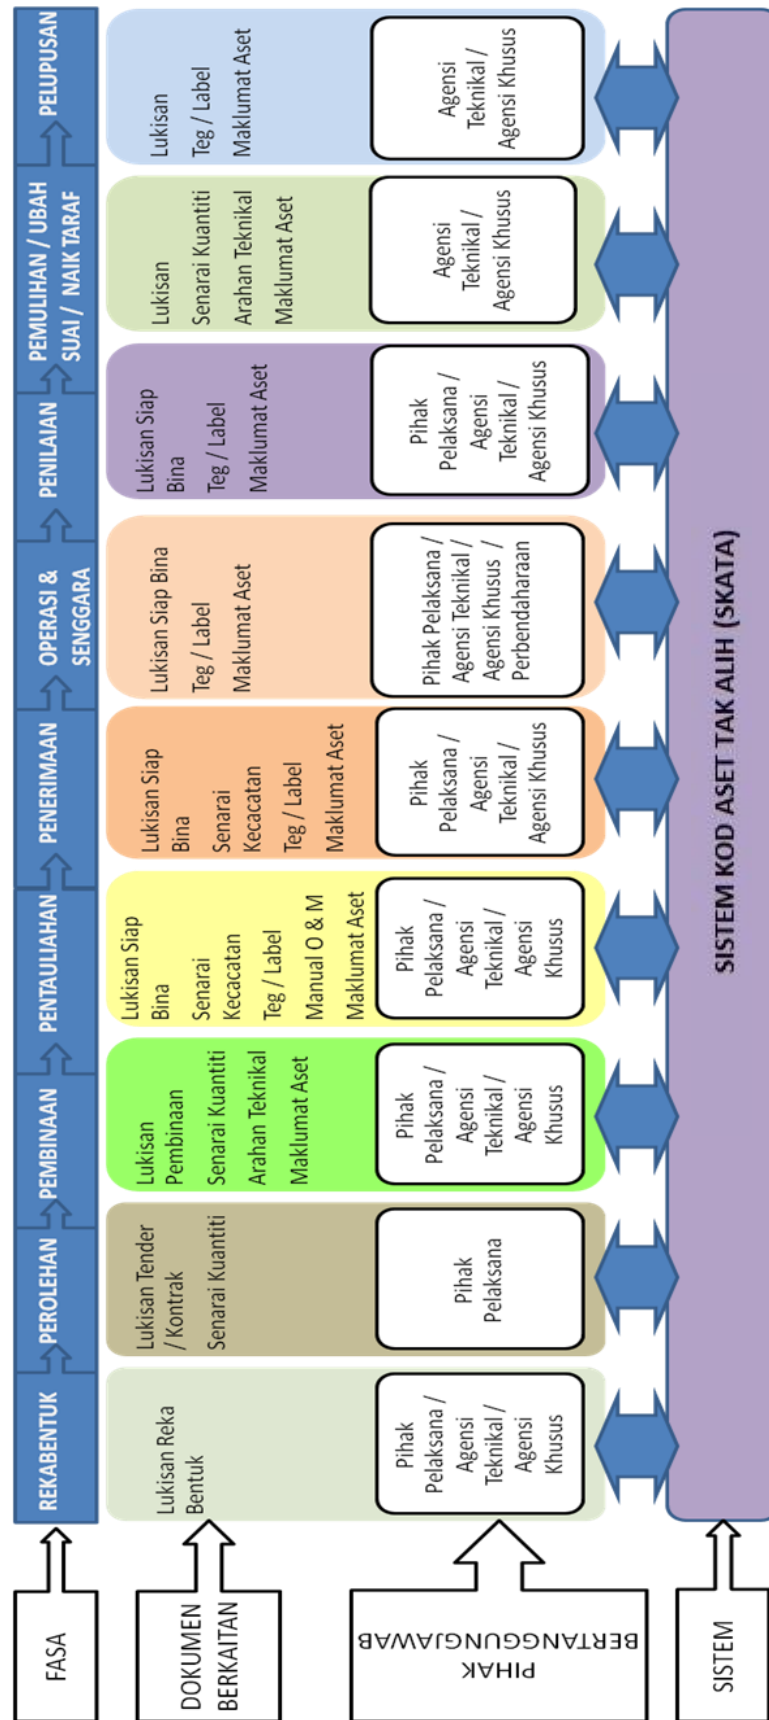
FASA

DOKUMEN BERKAITAN

PIHAK BERTANGGUNGJAWAB

SISTEM

REKABENTUK
Lukisan Reka Bentuk
Pihak Pelaksana / Agensi Teknikal / Agensi Khusus

PEROLEHAN
Lukisan Tender / Kontrak
Senarai Kuantiti
Pihak Pelaksana

PEMBINAAN
Lukisan Pembinaan
Senarai Kuantiti
Arahan Teknikal
Maklumat Aset
Pihak Pelaksana / Agensi Teknikal / Agensi Khusus

PENTAULIAHAN
Lukisan Siap Bina
Senarai Kecacatan
Teg / Label
Manual O & M
Maklumat Aset
Pihak Pelaksana / Agensi Teknikal / Agensi Khusus

PENERIMAAN
Lukisan Siap Bina
Senarai Kecacatan
Teg / Label
Maklumat Aset
Pihak Pelaksana / Agensi Teknikal / Agensi Khusus

OPERASI & SENGGARA
Lukisan Siap Bina
Teg / Label
Maklumat Aset
Pihak Pelaksana / Agensi Teknikal / Agensi Khusus / Perbendaharaan

PENILAIAN
Lukisan Siap Bina
Teg / Label
Maklumat Aset
Pihak Pelaksana / Agensi Teknikal / Agensi Khusus

PEMULIHAN / UBAH SUAI / NAIK TARAF
Lukisan
Senarai Kuantiti
Arahan Teknikal
Maklumat Aset
Agensi Teknikal / Agensi Khusus

PELUPUSAN
Lukisan
Teg / Label
Maklumat Aset
Agensi Teknikal / Agensi Khusus

SISTEM KOD ASET TAK ALIH (SKATA)